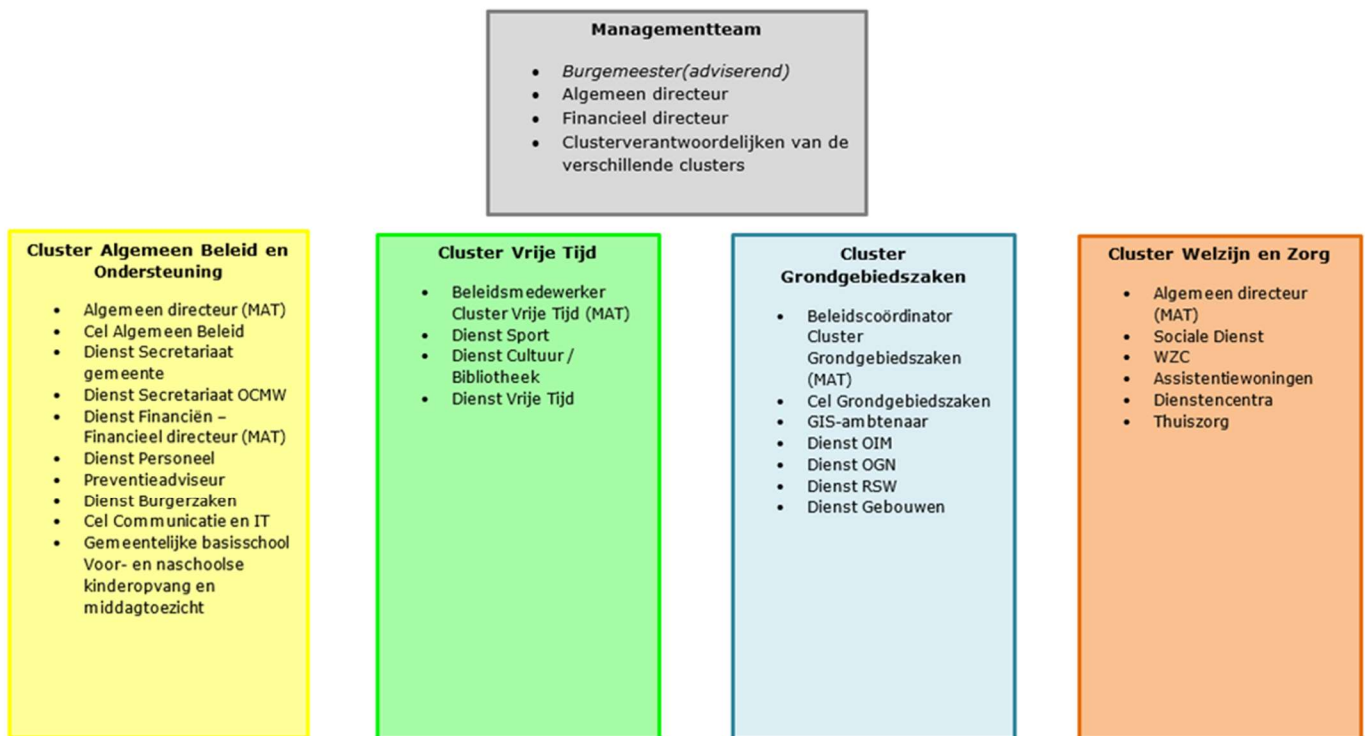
**Managementteam**

- *Burgemeester(adviserend)*
- Algemeen directeur
- Financieel directeur
- Clusterverantwoordelijken van de verschillende clusters

**Cluster Algemeen Beleid en Ondersteuning**

- Algemeen directeur (MAT)
- Cel Algemeen Beleid
- Dienst Secretariaat gemeente
- Dienst Secretariaat OCMW
- Dienst Financiën – Financieel directeur (MAT)
- Dienst Personeel
- Preventieadviseur
- Dienst Burgerzaken
- Cel Communicatie en IT
- Gemeentelijke basisschool Voor- en naschoolse kinderopvang en middagtoezicht

**Cluster Vrije Tijd**

- Beleidsmedewerker Cluster Vrije Tijd (MAT)
- Dienst Sport
- Dienst Cultuur / Bibliotheek
- Dienst Vrije Tijd

**Cluster Grondgebiedszaken**

- Beleidscoördinator Cluster Grondgebiedszaken (MAT)
- Cel Grondgebiedszaken
- GIS-ambtenaar
- Dienst OIM
- Dienst OGN
- Dienst RSW
- Dienst Gebouwen

**Cluster Welzijn en Zorg**

- Algemeen directeur (MAT)
- Sociale Dienst
- WZC
- Assistentiewoningen
- Dienstencentra
- Thuiszorg